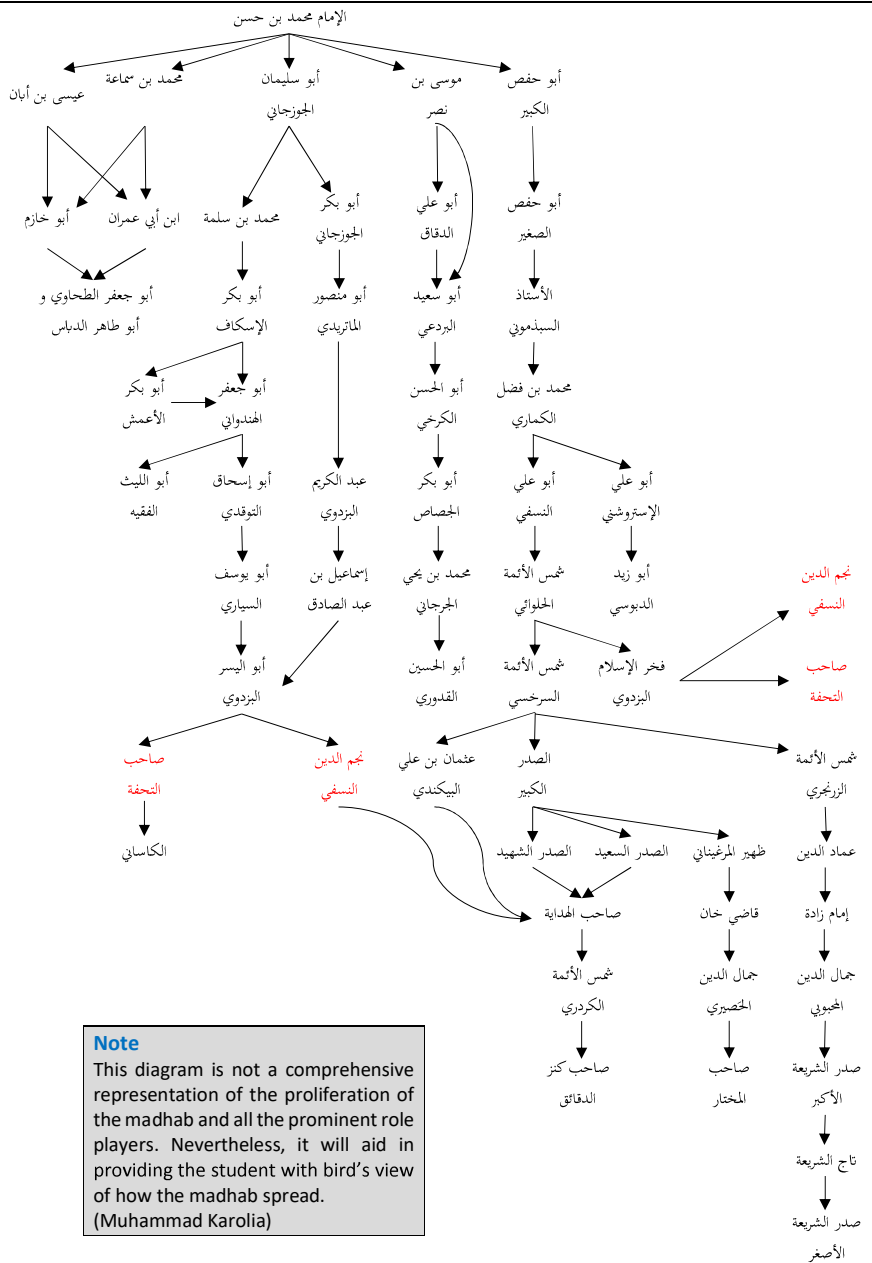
الإمام محمد بن حسن

أبو حفص الكبير
موسى بن نصر
أبو سليمان الجوزجاني
محمد بن سماعة
عيسى بن أبان

أبو حفص الصغير
أبو علي الدقاق
أبو بكر الجوزجاني
محمد بن سلمة
ابن أبي عمران
أبو خازم

الأستاذ السبذموني
أبو سعيد البردعي
أبو منصور الماتريدي
أبو بكر الإسكاف
أبو جعفر الطحاوي و أبو طاهر الدباس

محمد بن فضل الكماري
أبو الحسن الكرخي
أبو جعفر الهندواني
أبو بكر الأعمش

أبو علي الإستروشني
أبو علي النسفي
أبو بكر الجصاص
عبد الكريم البزدوي
أبو إسحاق التوقدي
أبو الليث الفقيه

نجم الدين النسفي
أبو زيد الدبوسي
شمس الأئمة الحلوائي
محمد بن يحي الجرجاني
إسماعيل بن عبد الصادق
أبو يوسف السياري

صاحب التحفة
فخر الإسلام البزدوي
شمس الأئمة السرخسي
أبو الحسين القدوري
أبو اليسر البزدوي

شمس الأئمة الزرنجري
الصدر الكبير
عثمان بن علي البيكندي
نجم الدين النسفي
صاحب التحفة

عماد الدين
ظهير المرغيناني
الصدر السعيد
الصدر الشهيد
الكاساني

إمام زادة
قاضي خان
صاحب الهداية

جمال الدين المحبوبي
جمال الدين الحصيري
شمس الأئمة الكردري

صدر الشريعة الأكبر
صاحب المختار
صاحب كنز الدقائق

تاج الشريعة

صدر الشريعة الأصغر

**Note**
This diagram is not a comprehensive representation of the proliferation of the madhab and all the prominent role players. Nevertheless, it will aid in providing the student with bird's view of how the madhab spread.
(Muhammad Karolia)